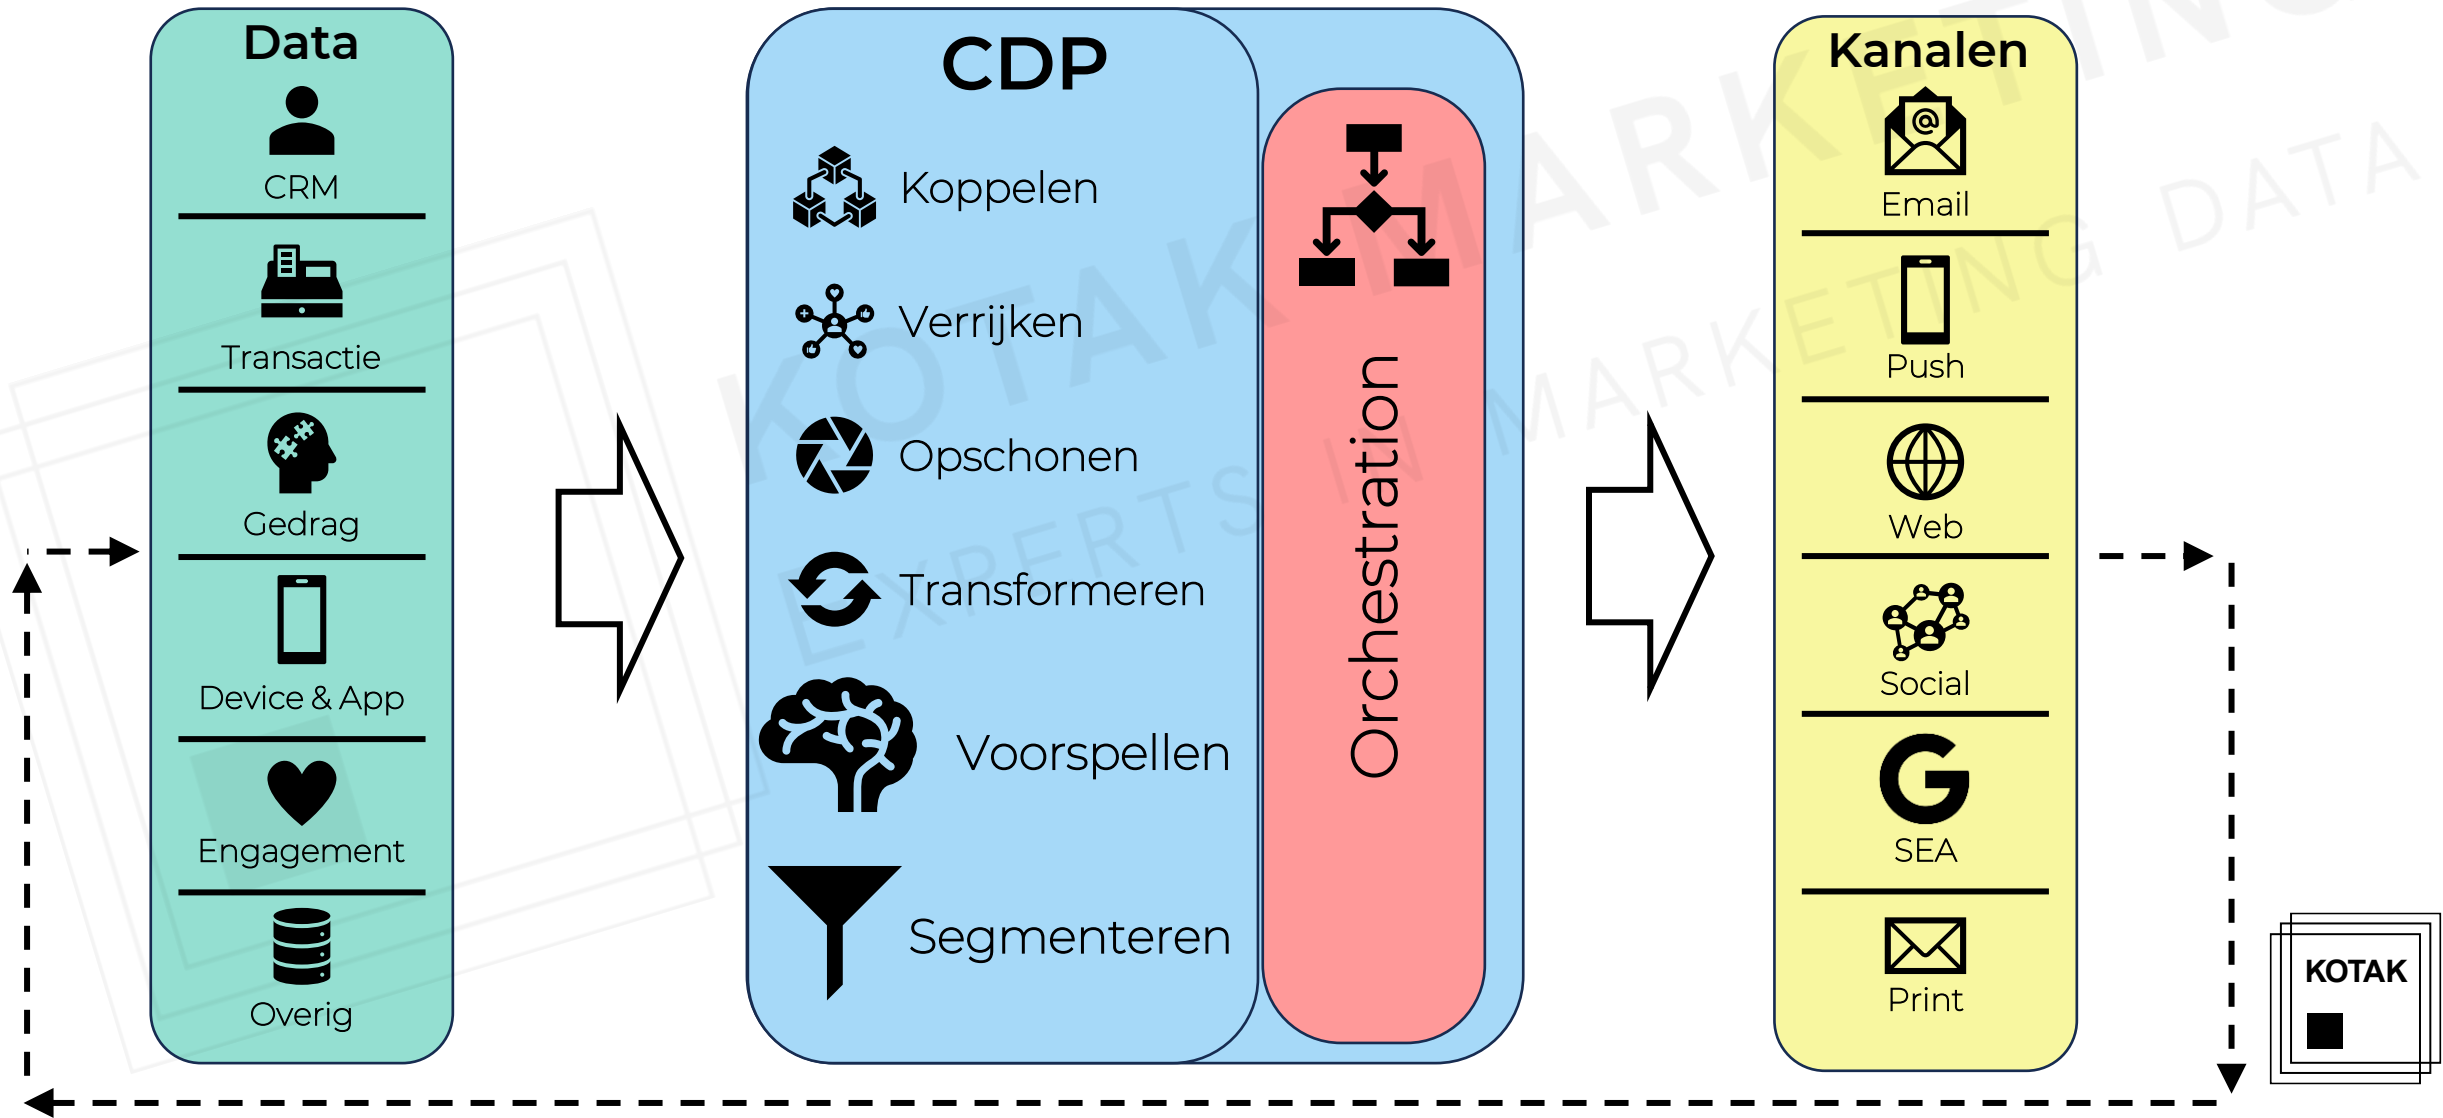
Data
CRM
Transactie
Gedrag
Device & App
Engagement
Overig

CDP
Koppelen
Verrijken
Opschonen
Transformeren
Voorspellen
Segmenteren

Orchestration

Kanalen
Email
Push
Web
Social
SEA
Print

KOTAK MARKETING
EXPERTS IN MARKETING DATA

KOTAK